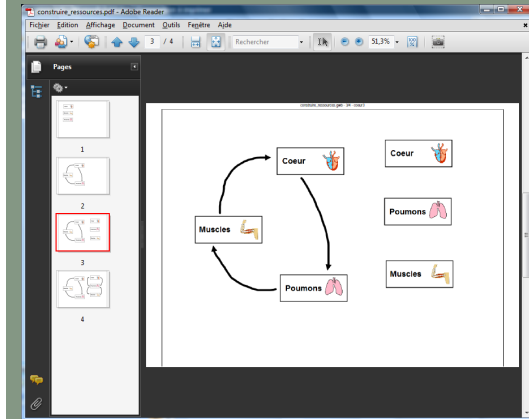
construire_ressources.pdf - Adobe Reader

Fichier Édition Affichage Document Outils Fenêtre Aide

3 / 4

Rechercher

51,3%

Pages

1

2

3

4

construire_ressources.ged - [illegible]

Coeur

Muscles

Poumons

Coeur

Poumons

Muscles